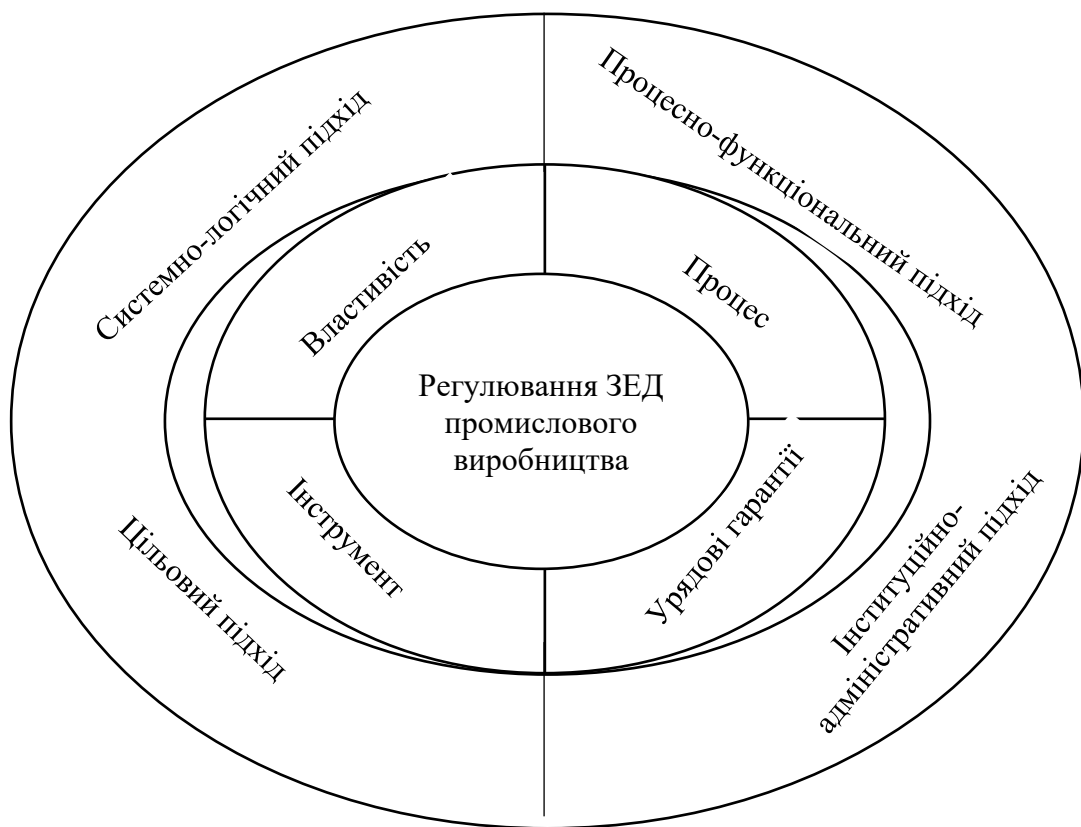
Системно-логічний підхід

Процесно-функціональний підхід

Властивість

Процес

Регулювання ЗЕД промислового виробництва

Інструмент

Урядові гарантії

Цільовий підхід

Інституційно-адміністративний підхід